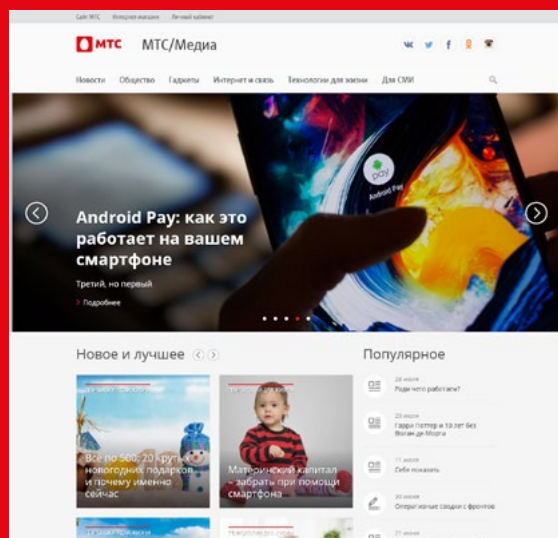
Сайт МТС Интернет-магазин Личный кабинет

МТС МТС/Медиа

Новости Общество Гаджеты Интернет и связь Технологии для жизни Для СМИ

pay
Android Pay

Android Pay: как это работает на вашем смартфоне

Третий, но первый

Подробнее

Новое и лучшее

Все по 500: 20 крутых новогодних подарков и почему именно сейчас

Материнский капитал – забрать при помощи смартфона

Популярное

28 июля
Роды что работать?

23 июля
Гарри Поттер и 10 лет без Волан-де-Морта

11 июля
Себя показать

30 июня
Оперативные сводки с фронтов

21 июня